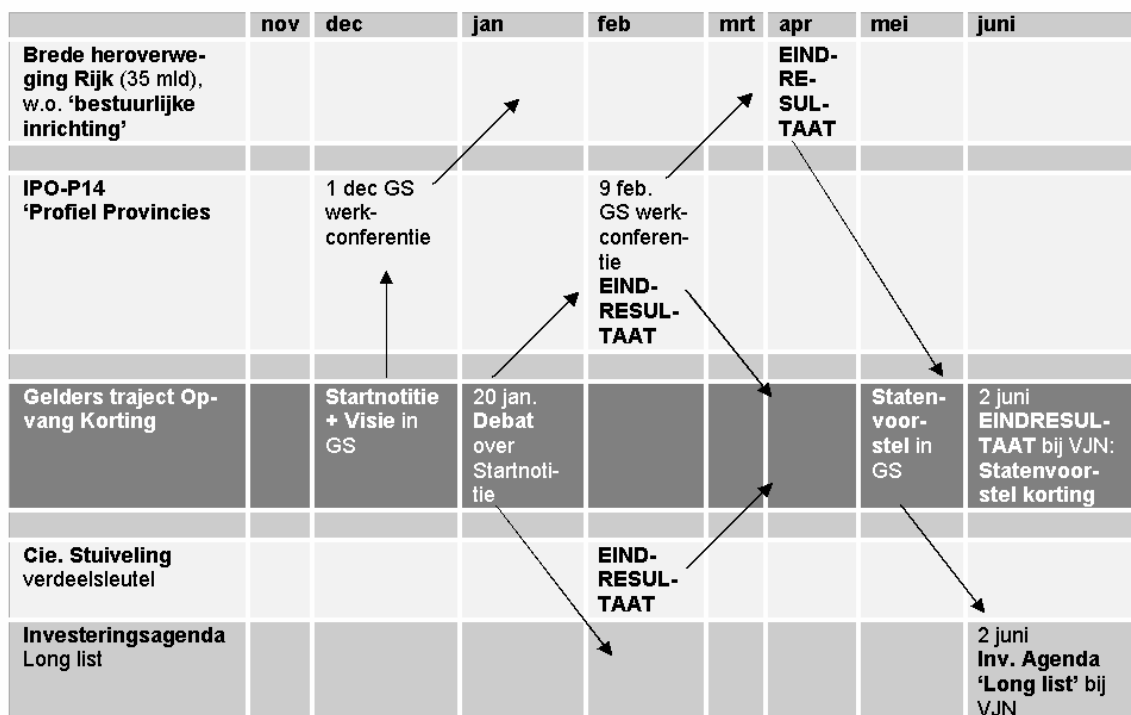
|  | nov | dec | jan | feb | mrt | apr | mei | juni |
|---|---|---|---|---|---|---|---|---|
| **Brede heroverweging Rijk** (35 mld), w.o. **'bestuurlijke inrichting'** |  |  |  |  |  | **EINDRESULTAAT** |  |  |
|  |  |  |  |  |  |  |  |  |
| **IPO-P14 'Profiel Provincies** |  | 1 dec GS werkconferentie |  | 9 feb. GS werkconferentie **EINDRESULTAAT** |  |  |  |  |
|  |  |  |  |  |  |  |  |  |
| **Gelders traject Opvang Korting** |  | **Startnotitie + Visie** in GS | 20 jan. **Debat** over Startnotitie |  |  |  | **Statenvoorstel** in GS | 2 juni **EINDRESULTAAT** bij VJN: **Statenvoorstel korting** |
|  |  |  |  |  |  |  |  |  |
| **Cie. Stuiveling** verdeelsleutel |  |  |  | **EINDRESULTAAT** |  |  |  |  |
| **Investeringsagenda** Long list |  |  |  |  |  |  |  | 2 juni **Inv. Agenda 'Long list'** bij VJN |